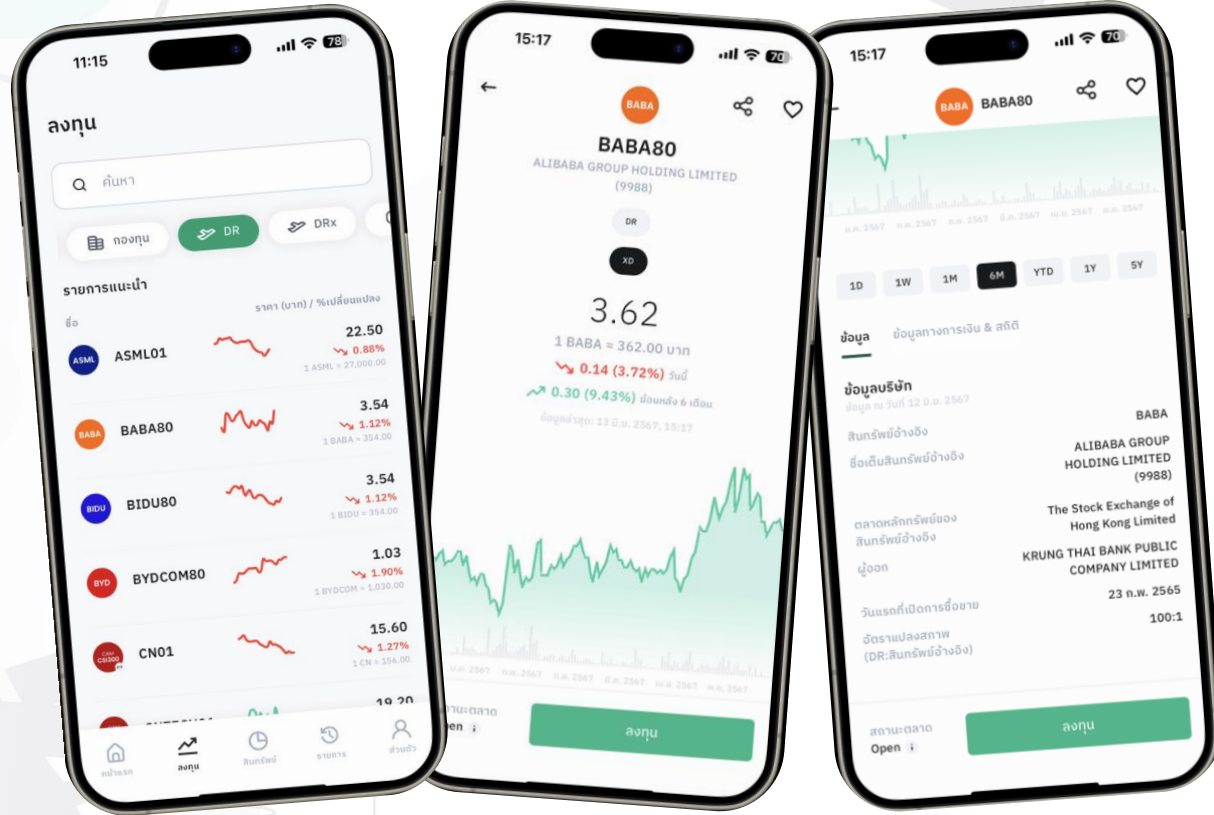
11:15
78

ลงทุน

ค้นหา

กองทุน
DR
DRx

รายการแนะนำ
ราคา (บาท) / %เปลี่ยนแปลง
ชื่อ

ASML
ASML01
22.50
0.88%
1 ASML ≈ 27,000.00

BABA
BABA80
3.54
1.12%
1 BABA ≈ 354.00

BIDU
BIDU80
3.54
1.12%
1 BIDU ≈ 354.00

BYD
BYDCOM80
1.03
1.90%
1 BYDCOM ≈ 1,030.00

CSI300
CN01
15.60
1.27%
1 CN ≈ 156.00

19.20

หน้าแรก
ลงทุน
สินทรัพย์
รายการ
ส่วนตัว

15:17
70

BABA
BABA80
ALIBABA GROUP HOLDING LIMITED (9988)
DR
XD
3.62
1 BABA ≈ 362.00 บาท
0.14 (3.72%) วันนี้
0.30 (9.43%) ย้อนหลัง 6 เดือน
ข้อมูลล่าสุด: 13 มิ.ย. 2567, 15:17

ม.ค. 2567
ก.พ. 2567
มี.ค. 2567
เม.ย. 2567
พ.ค. 2567
มิ.ย. 2567

สถานะตลาด
Open
ลงทุน

15:17
70

BABA
BABA80

ม.ค. 2567
ก.พ. 2567
มี.ค. 2567
เม.ย. 2567
พ.ค. 2567
มิ.ย. 2567

1D
1W
1M
6M
YTD
1Y
5Y

ข้อมูล
ข้อมูลทางการเงิน & สถิติ

ข้อมูลบริษัท
ข้อมูล ณ วันที่ 12 มิ.ย. 2567

สินทรัพย์อ้างอิง
BABA
ชื่อเต็มสินทรัพย์อ้างอิง
ALIBABA GROUP HOLDING LIMITED (9988)
ตลาดหลักทรัพย์ของสินทรัพย์อ้างอิง
The Stock Exchange of Hong Kong Limited
ผู้ออก
KRUNG THAI BANK PUBLIC COMPANY LIMITED
วันแรกที่เปิดการซื้อขาย
23 ก.พ. 2565
อัตราแปลงสภาพ (DR:สินทรัพย์อ้างอิง)
100:1

สถานะตลาด
Open
ลงทุน